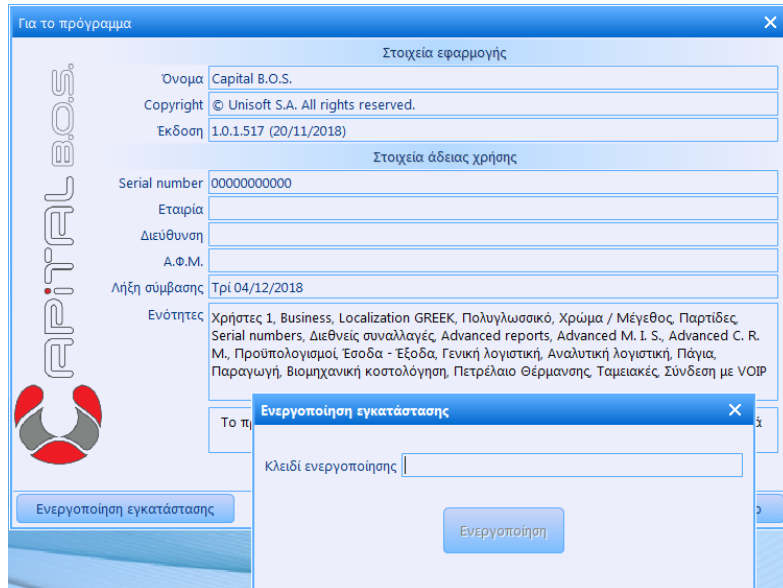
Για το πρόγραμμα

CAPITAL B.O.S.

Στοιχεία εφαρμογής

Όνομα Capital B.O.S.

Copyright © Unisoft S.A. All rights reserved.

Έκδοση 1.0.1.517 (20/11/2018)

Στοιχεία άδειας χρήσης

Serial number 00000000000

Εταιρία

Διεύθυνση

Α.Φ.Μ.

Λήξη σύμβασης Τρί 04/12/2018

Ενότητες Χρήστες 1, Business, Localization GREEK, Πολυγλωσσικό, Χρώμα / Μέγεθος, Παρτίδες, Serial numbers, Διεθνείς συναλλαγές, Advanced reports, Advanced M. I. S., Advanced C. R. M., Προϋπολογισμοί, Έσοδα - Έξοδα, Γενική λογιστική, Αναλυτική λογιστική, Πάγια, Παραγωγή, Βιομηχανική κοστολόγηση, Πετρέλαιο Θέρμανσης, Ταμειακές, Σύνδεση με VOIP

Το π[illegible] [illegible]

Ενεργοποίηση εγκατάστασης

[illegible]

Ενεργοποίηση εγκατάστασης

Κλειδί ενεργοποίησης

Ενεργοποίηση